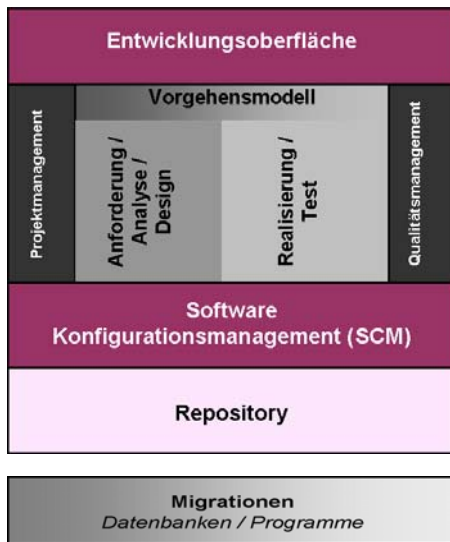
Entwicklungsoberfläche

Projektmanagement

Vorgehensmodell

Anforderung / Analyse / Design

Realisierung / Test

Qualitätsmanagement

Software Konfigurationsmanagement (SCM)

Repository

Migrationen
Datenbanken / Programme